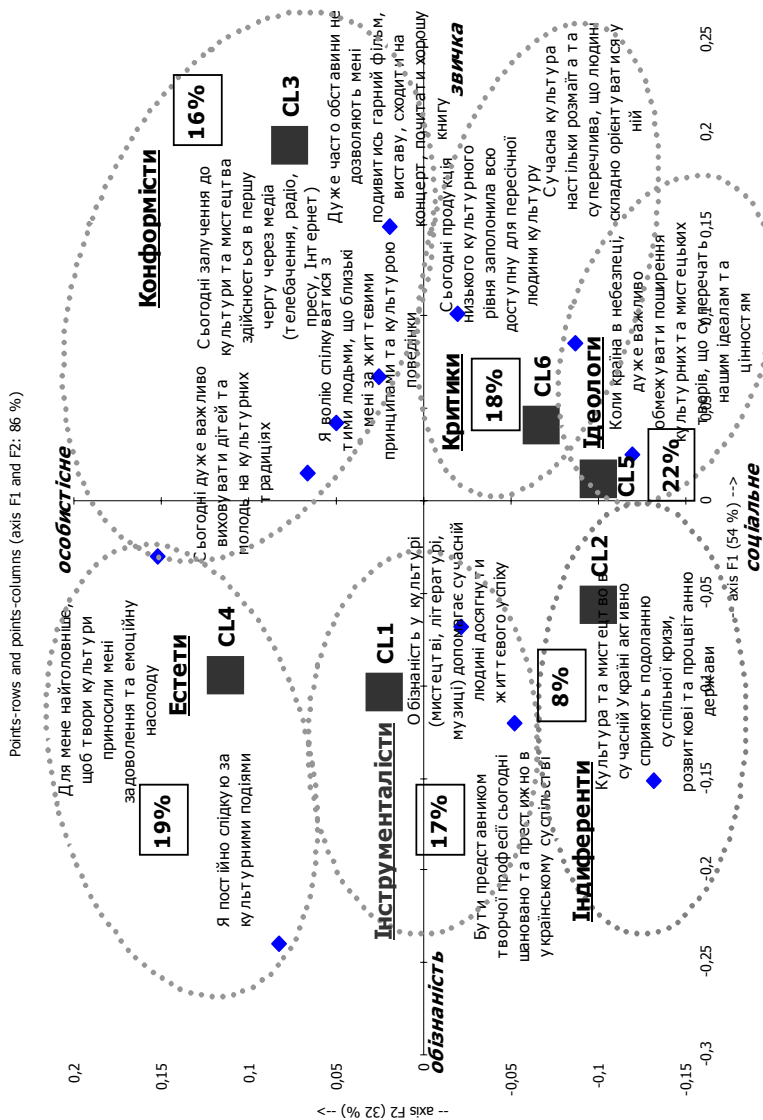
Points-rows and points-columns (axis F1 and F2: 86 %)

-- axis F2 (32 %) -->

axis F1 (54 %) -->

0,2
0,15
0,1
0,05
0
-0,05
-0,1
-0,15

-0,3
-0,25
-0,2
-0,15
-0,1
-0,05
0
0,05
0,1
0,15
0,2
0,25

особистісне

соціальне

обізнаність

звичка

Конформісти

16%

CL3

Сьогодні залучення до культури та мистецтва здійснюється в першу чергу через медіа (телебачення, радіо, пресу, Інтернет)

Дуже часто обставини не дозволяють мені подивитись гарний фільм, виставу, сходити на концерт, почитати хорошу книгу

Я волію спілкуватися з тими людьми, що близькі мені за життєвими принципами та культурою поведінки

Сьогодні дуже важливо виховувати дітей та молодь на культурних традиціях

Естети

19%

CL4

Для мене найголовніше, щоб твори культури приносили мені задоволення та емоційну насолоду

Я постійно слідкую за культурними подіями

Критики

18%

CL6

Сьогодні продукція низького культурного рівня заполонила всю доступну для пересічної людини культуру

Сучасна культура настільки розмаїта та суперечлива, що людині складно орієнтуватися у ній

Ідеологи

22%

CL5

Коли країна в небезпеці, дуже важливо обмежувати поширення культурних та мистецьких творів, що суперечать нашим ідеалам та цінностям

Інструменталісти

17%

CL1

Обізнаність у культурі (мистецтві, літературі, музиці) допомагає сучасній людині досягнути життєвого успіху

Бути представником творчої професії сьогодні шановано та престижно в українському суспільстві

Індиференти

8%

CL2

Культура та мистецтво в сучасній Україні активно сприяють подоланню суспільної кризи, розвиткові та процвітанню держави